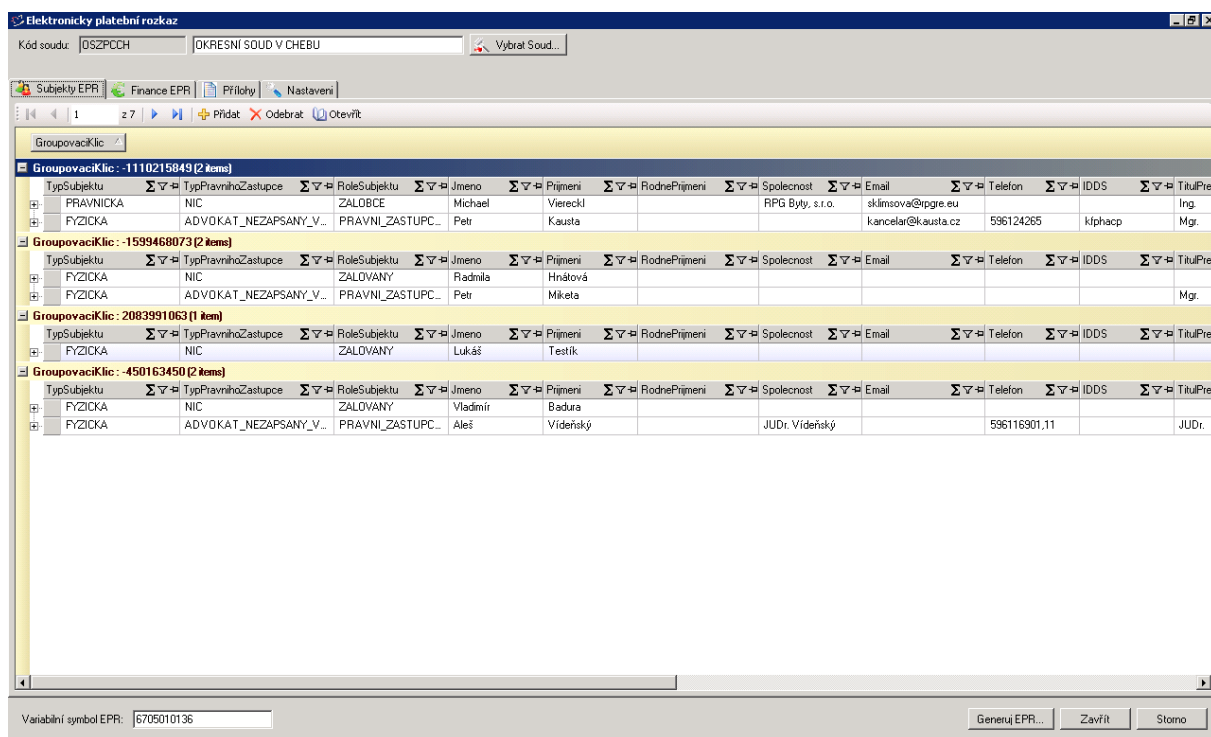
Elektronicky platební rozkaz

Kód soudu: OSZPCCH | OKRESNÍ SOUD V CHEBU | Vybrat Soud...

Subjekty EPR | Finance EPR | Přílohy | Nastavení

1 z 7 | Přidat | Odebrat | Otevřít

GroupovaciKlic

GroupovaciKlic : -1110215849 (2 items)

| TypSubjektu | TypPravnihoZastupce | RoleSubjektu | Jmeno | Prijmeni | RodnePrijmeni | Spolecnost | Email | Telefon | IDDS | TitulPre |
|---|---|---|---|---|---|---|---|---|---|---|
| PRAVNICKA | NIC | ZALOBCE | Michael | Viereckl | | RPG Byty, s.r.o. | sklimsova@rpgre.eu | | | Ing. |
| FYZICKA | ADVOKAT_NEZAPSANY_V... | PRAVNI_ZASTUPC... | Petr | Kausta | | | kancelar@kausta.cz | 596124265 | kfphacp | Mgr. |

GroupovaciKlic : -1599468073 (2 items)

| TypSubjektu | TypPravnihoZastupce | RoleSubjektu | Jmeno | Prijmeni | RodnePrijmeni | Spolecnost | Email | Telefon | IDDS | TitulPre |
|---|---|---|---|---|---|---|---|---|---|---|
| FYZICKA | NIC | ZALOVANY | Radmila | Hnátová | | | | | | |
| FYZICKA | ADVOKAT_NEZAPSANY_V... | PRAVNI_ZASTUPC... | Petr | Miketa | | | | | | Mgr. |

GroupovaciKlic : 2083991063 (1 item)

| TypSubjektu | TypPravnihoZastupce | RoleSubjektu | Jmeno | Prijmeni | RodnePrijmeni | Spolecnost | Email | Telefon | IDDS | TitulPre |
|---|---|---|---|---|---|---|---|---|---|---|
| FYZICKA | NIC | ZALOVANY | Lukáš | Testík | | | | | | |

GroupovaciKlic : -450163450 (2 items)

| TypSubjektu | TypPravnihoZastupce | RoleSubjektu | Jmeno | Prijmeni | RodnePrijmeni | Spolecnost | Email | Telefon | IDDS | TitulPre |
|---|---|---|---|---|---|---|---|---|---|---|
| FYZICKA | NIC | ZALOVANY | Vladimír | Badura | | | | | | |
| FYZICKA | ADVOKAT_NEZAPSANY_V... | PRAVNI_ZASTUPC... | Aleš | Vídeňský | | JUDr. Vídeňský | | 596116901,11 | | JUDr. |

Variabilní symbol EPR: 6705010136

Generuj EPR... | Zavřít | Storno